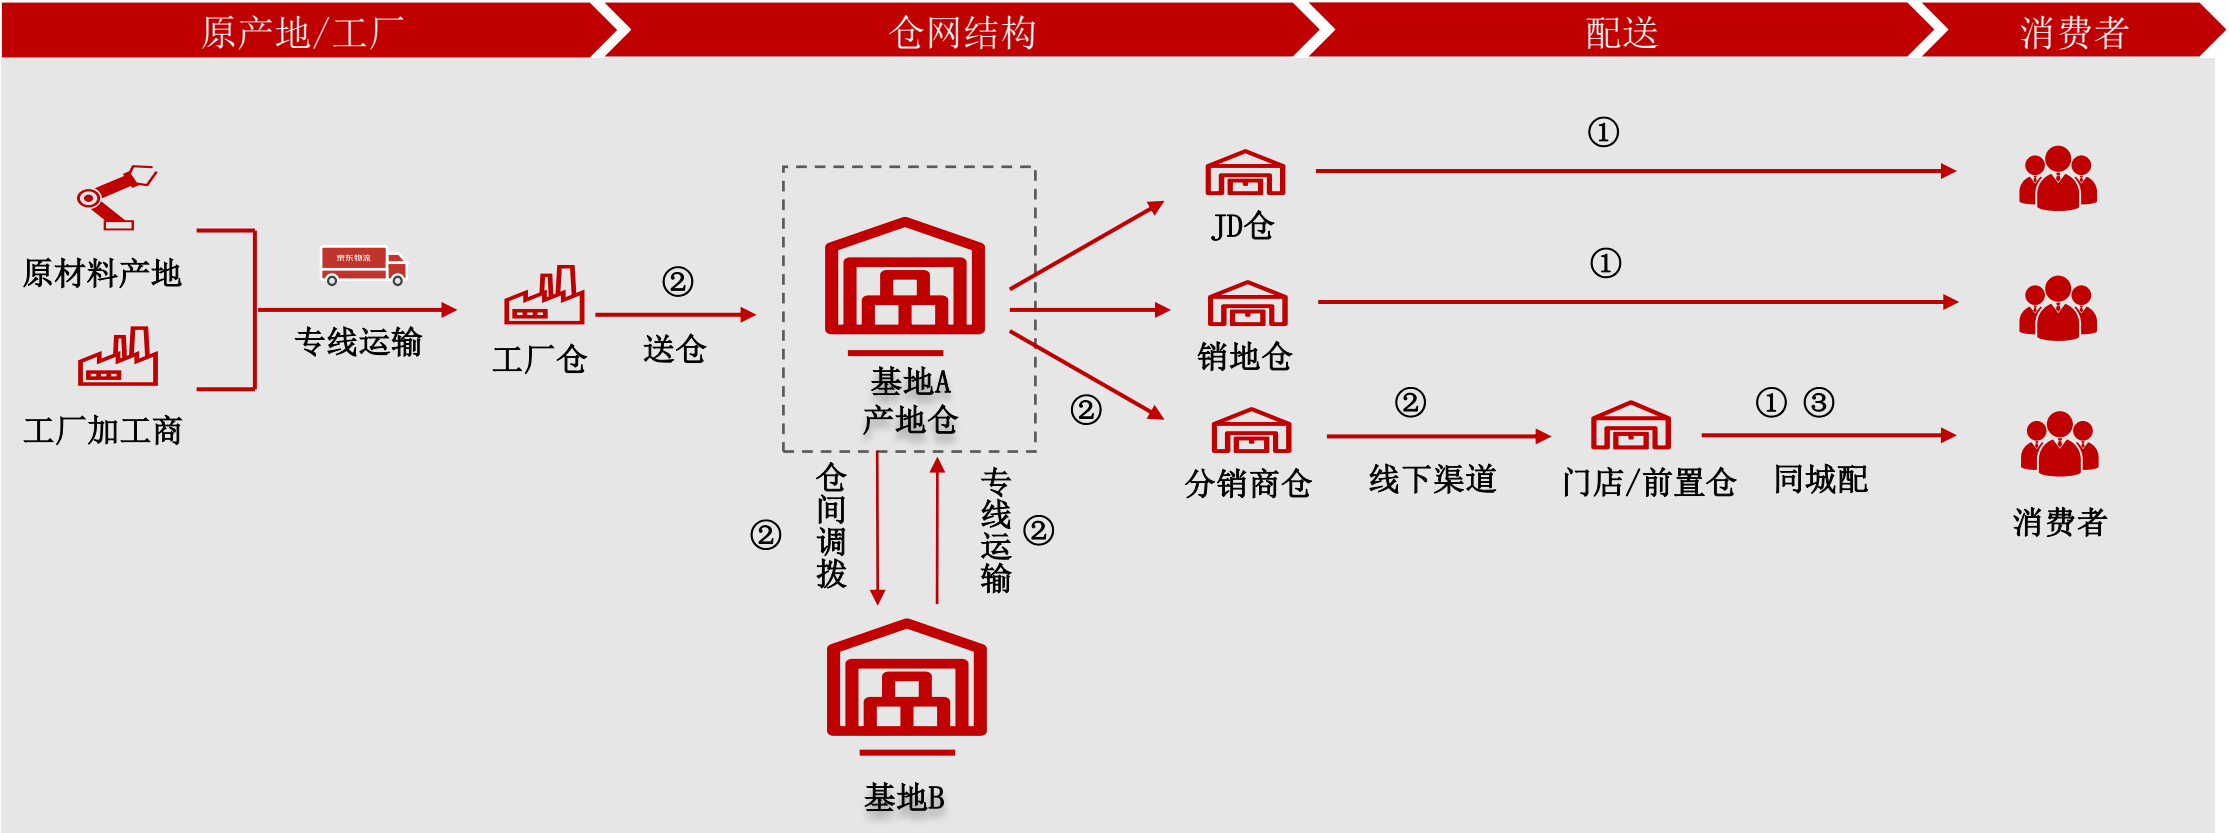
原产地/工厂

仓网结构

配送

消费者

原材料产地

工厂加工商

京东物流

专线运输

工厂仓

②

送仓

基地A
产地仓

②

仓间调拨

专线运输

②

基地B

JD仓

销地仓

②

分销商仓

①

①

②

线下渠道

门店/前置仓

① ③

同城配

消费者